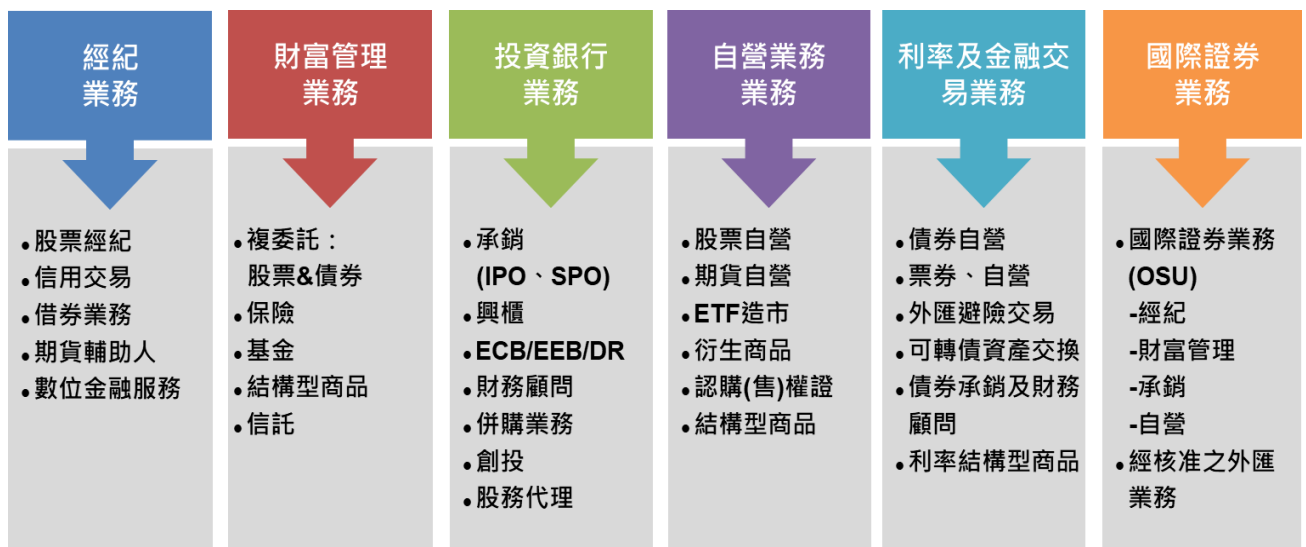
經紀
業務

• 股票經紀
• 信用交易
• 借券業務
• 期貨輔助人
• 數位金融服務

財富管理
業務

• 複委託：股票&債券
• 保險
• 基金
• 結構型商品
• 信託

投資銀行
業務

• 承銷 (IPO、SPO)
• 興櫃
• ECB/EEB/DR
• 財務顧問
• 併購業務
• 創投
• 股務代理

自營業務
業務

• 股票自營
• 期貨自營
• ETF造市
• 衍生商品
• 認購(售)權證
• 結構型商品

利率及金融交易業務

• 債券自營
• 票券、自營
• 外匯避險交易
• 可轉債資產交換
• 債券承銷及財務顧問
• 利率結構型商品

國際證券
業務

• 國際證券業務 (OSU)
-經紀
-財富管理
-承銷
-自營
• 經核准之外匯業務